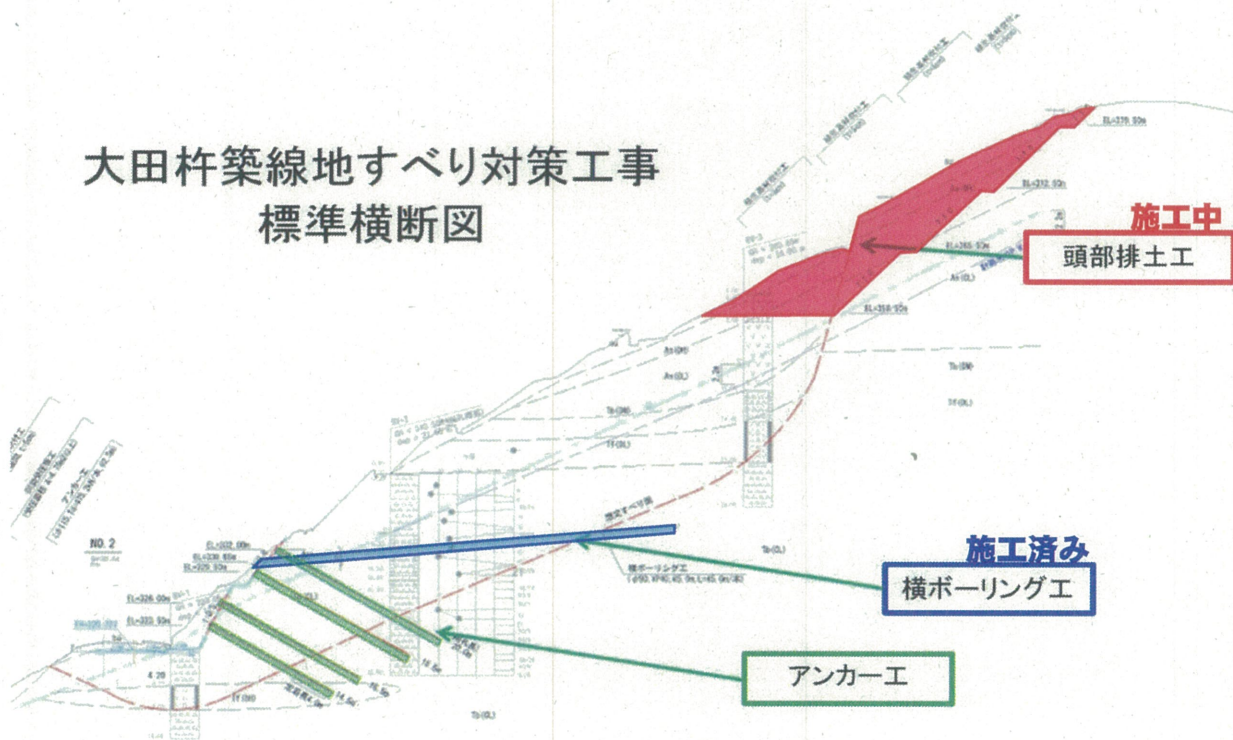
大田杵築線地すべり対策工事
標準横断図

施工中
頭部排土工

施工済み
横ボーリングエ

アンカーエ

EL=279.50m
EL=272.50m
EL=265.50m
EL=258.50m
NO. 2
EL=332.00m
EL=330.60m
EL=329.50m
EL=326.00m
EL=322.50m
推定すべり面
横ボーリングエ
Ta(DL)
Tf(DL)